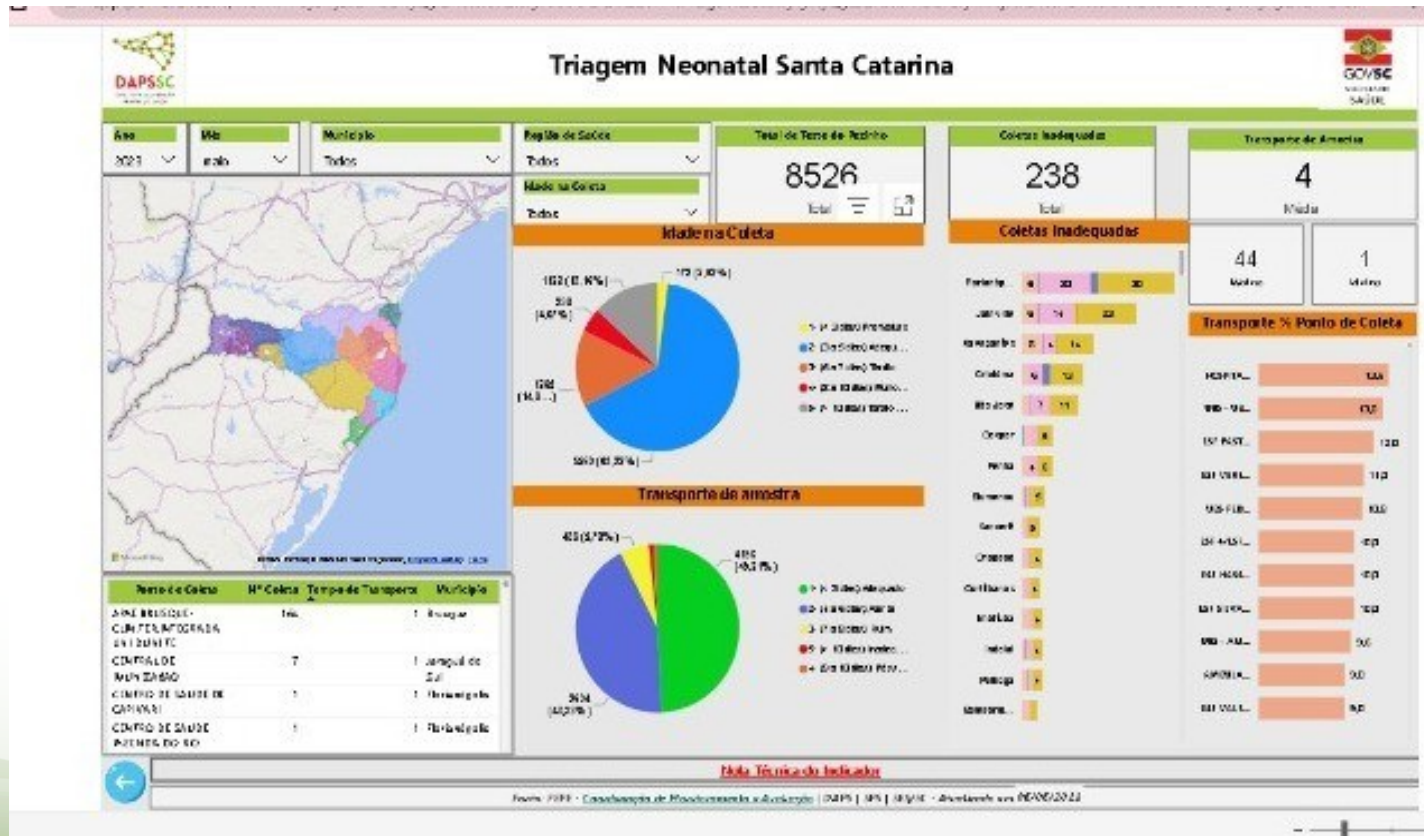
DAPSSC

Triagem Neonatal Santa Catarina

GOVSC SAÚDE

Ano
2023

Mês
maio

Município
Todos

Região de Saúde
Todos

Idade na Coleta
Todos

Total de Teste do Pezinho
8526
Total

Coletas Inadequadas
238
Total

Transporte de Amostra
4
Média

44
Máximo

1
Mínimo

Idade na Coleta

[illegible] ([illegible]%)

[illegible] ([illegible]%)

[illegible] ([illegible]%)

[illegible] ([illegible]%)

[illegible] ([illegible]%)

1- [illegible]
2- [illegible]
3- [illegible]
4- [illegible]
5- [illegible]

Coletas Inadequadas

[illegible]
Joinville
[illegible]
Criciúma
Blumenau
Chapecó
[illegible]
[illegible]
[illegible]
Chapecó
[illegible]
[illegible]
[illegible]
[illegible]
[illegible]

Transporte % Ponto de Coleta

HOSPITA... 
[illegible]
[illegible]
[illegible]
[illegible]
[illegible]
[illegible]
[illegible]
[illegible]
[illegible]
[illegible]

Transporte de amostra

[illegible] ([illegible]%)
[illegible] ([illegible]%)
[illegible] ([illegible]%)

1- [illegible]
2- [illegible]
3- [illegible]
4- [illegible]
5- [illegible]

| Ponto de Coleta | Nº Coleta | Tempo de Transporte | Município |
|---|---|---|---|
| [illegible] | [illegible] | 1 | Brusque |
| CENTRAL DE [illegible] | 7 | 1 | Jaraguá do Sul |
| CENTRO DE SAUDE DE CAPIVARI | 1 | 1 | Florianópolis |
| CENTRO DE SAUDE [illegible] DO RIO | 1 | 1 | Florianópolis |

Nota Técnica do Indicador

Fonte: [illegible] | DAPS | SPS | SES/SC · Atualizado em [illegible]